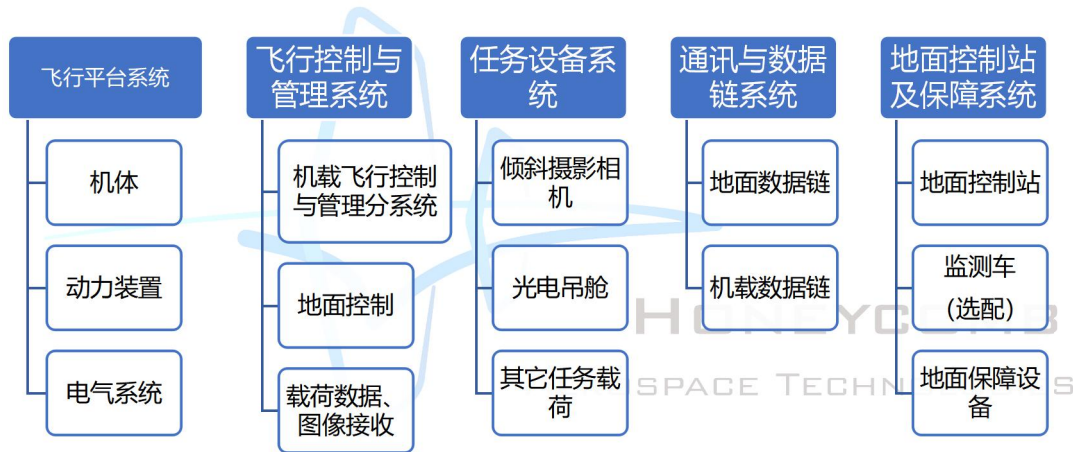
飞行平台系统

机体

动力装置

电气系统

飞行控制与管理系统

机载飞行控制与管理分系统

地面控制

载荷数据、图像接收

任务设备系统

倾斜摄影相机

光电吊舱

其它任务载荷

通讯与数据链系统

地面数据链

机载数据链

地面控制站及保障系统

地面控制站

监测车（选配）

地面保障设备

HONEYCOMB
SPACE TECHN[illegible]S